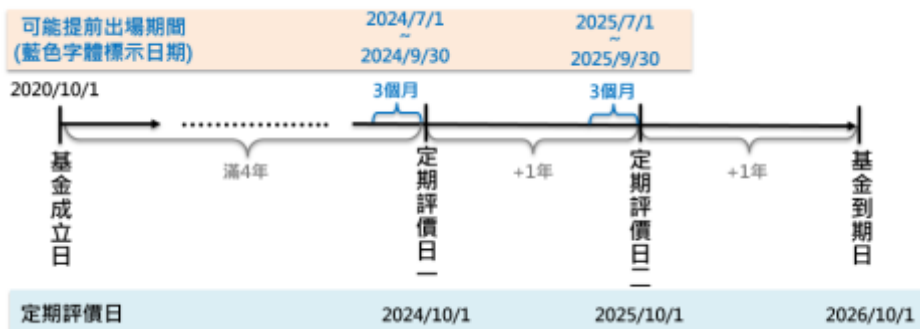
可能提前出場期間
(藍色字體標示日期)

2024/7/1
~
2024/9/30

2025/7/1
~
2025/9/30

2020/10/1

3個月

3個月

基金成立日

滿4年

定期評價日一

+1年

定期評價日二

+1年

基金到期日

定期評價日

2024/10/1

2025/10/1

2026/10/1